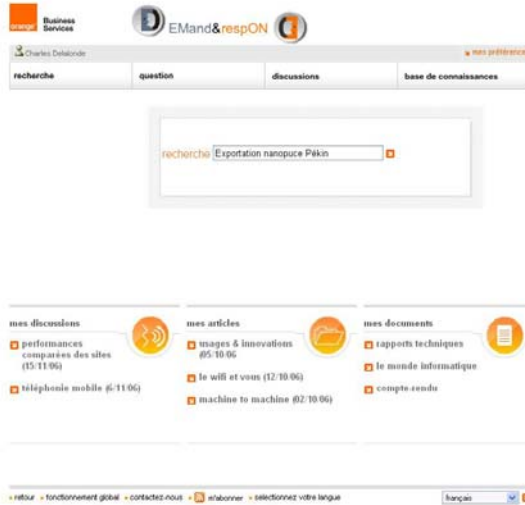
orange Business Services

EMand&respON

Charles Delalonde

mes préférence

recherche | question | discussions | base de connaissances

recherche Exportation nanopuce Pékin

mes discussions
performances comparées des sites (15/11/06)
téléphonie mobile (6/11/06)

mes articles
usages & innovations (05/10/06)
le wifi et vous (12/10/06)
machine to machine (02/10/06)

mes documents
rapports techniques
le monde informatique
compte-rendu

retour · fonctionnement global · contactez-nous · m'abonner · selectionnez votre langue

français